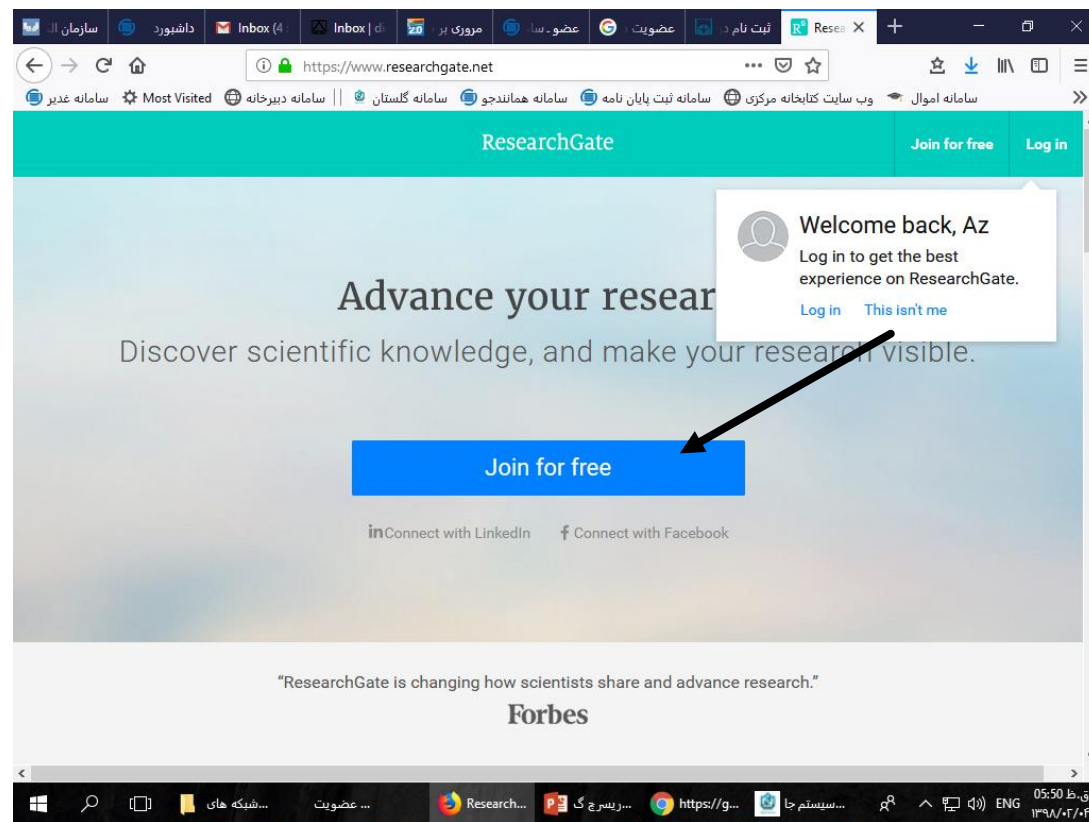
سازمان ال | داشبورد | Inbox (4 | Inbox | di | مروری بر | عضو سا | عضویت | ثبت نام د | Resea ×

https://www.researchgate.net

سامانه غدیر | Most Visited | سامانه دبیرخانه | سامانه گلستان | سامانه همانندجو | سامانه ثبت پایان نامه | وب سایت کتابخانه مرکزی | سامانه اموال

ResearchGate

Join for free | Log in

Welcome back, Az

Log in to get the best experience on ResearchGate.

Log in | This isn't me

Advance your resear

Discover scientific knowledge, and make your researc visible.

Join for free

in Connect with LinkedIn | f Connect with Facebook

"ResearchGate is changing how scientists share and advance research."

Forbes

شبکه های... | عضویت ... | Research... | ریسرچ گ... | https://g... | سیستم جا... | ENG | 05:50 ق.ظ | ۱۳۹۸/۰۲/۰۴